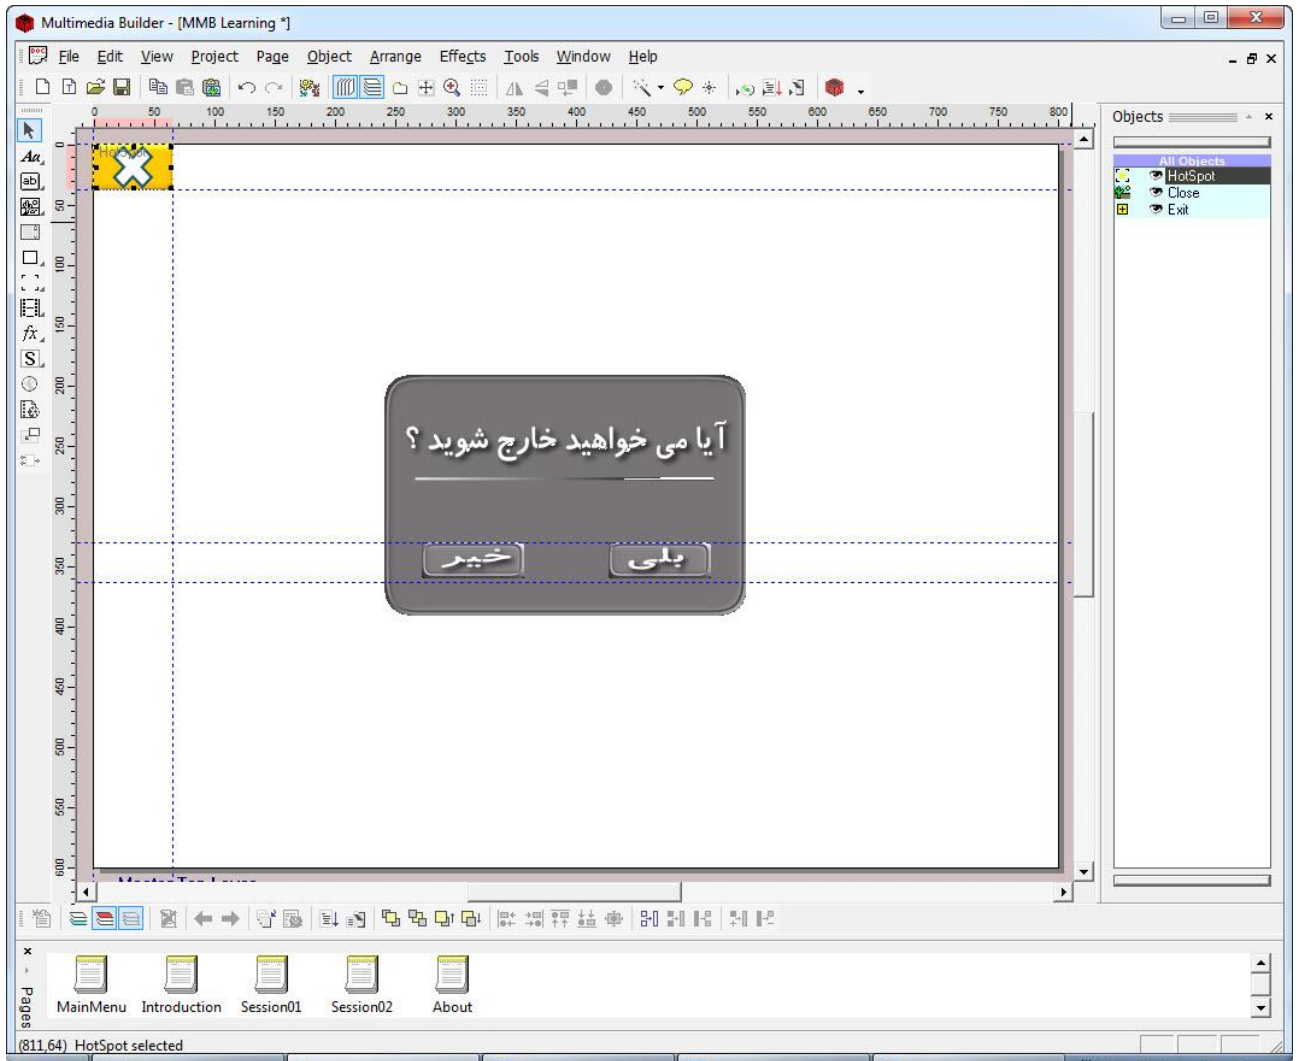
Multimedia Builder - [MMB Learning *]

File Edit View Project Page Object Arrange Effects Tools Window Help

0 50 100 150 200 250 300 350 400 450 500 550 600 650 700 750 800

0 50 100 150 200 250 300 350 400 450 500 550 600

Objects

All Objects
HotSpot
Close
Exit

آیا می خواهید خارج شوید ؟

خیر
بلی

Pages
MainMenu Introduction Session01 Session02 About

(811,64) HotSpot selected